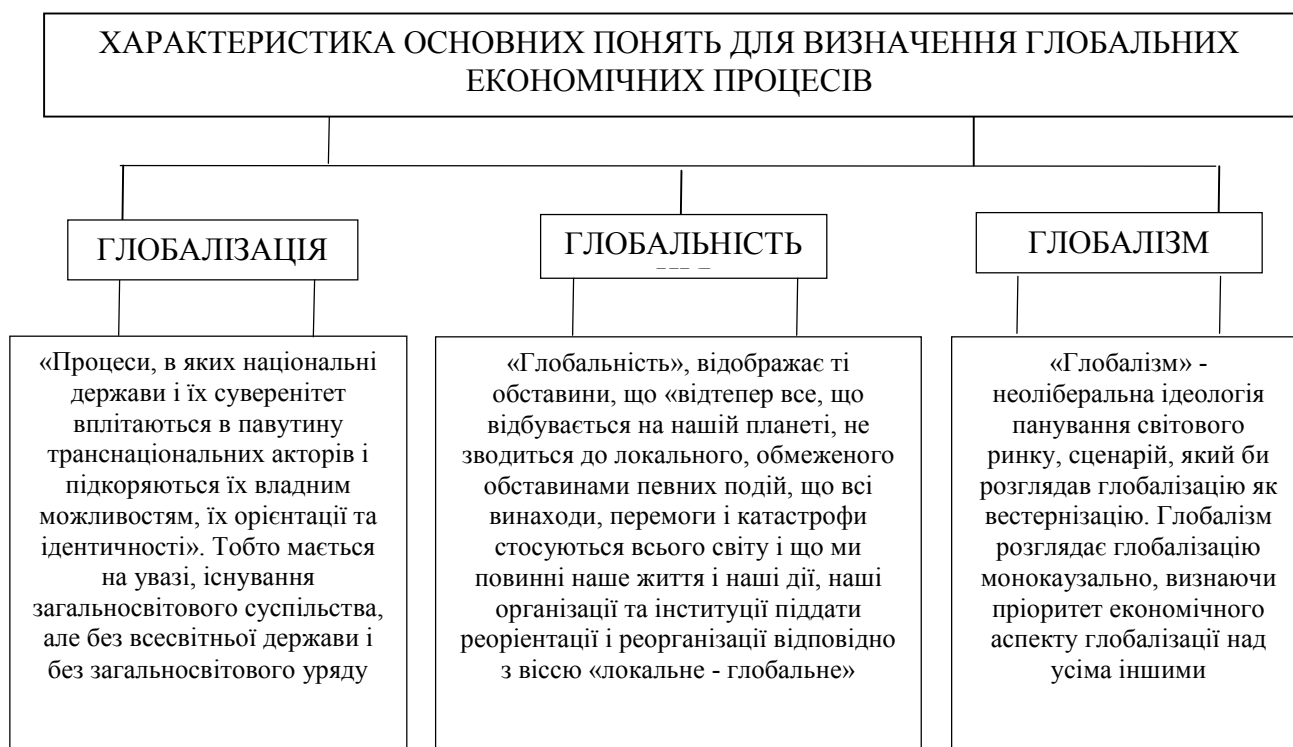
ХАРАКТЕРИСТИКА ОСНОВНИХ ПОНЯТЬ ДЛЯ ВИЗНАЧЕННЯ ГЛОБАЛЬНИХ ЕКОНОМІЧНИХ ПРОЦЕСІВ

ГЛОБАЛІЗАЦІЯ

ГЛОБАЛЬНІСТЬ

ГЛОБАЛІЗМ

«Процеси, в яких національні держави і їх суверенітет вплітаються в павутину транснаціональних акторів і підкоряються їх владним можливостям, їх орієнтації та ідентичності». Тобто мається на увазі, існування загальносвітового суспільства, але без всесвітньої держави і без загальносвітового уряду

«Глобальність», відображає ті обставини, що «відтепер все, що відбувається на нашій планеті, не зводиться до локального, обмеженого обставинами певних подій, що всі винаходи, перемоги і катастрофи стосуються всього світу і що ми повинні наше життя і наші дії, наші організації та інституції піддати реорієнтації і реорганізації відповідно з віссю «локальне - глобальне»

«Глобалізм» - неоліберальна ідеологія панування світового ринку, сценарій, який би розглядав глобалізацію як вестернізацію. Глобалізм розглядає глобалізацію монокаузально, визнаючи пріоритет економічного аспекту глобалізації над усіма іншими